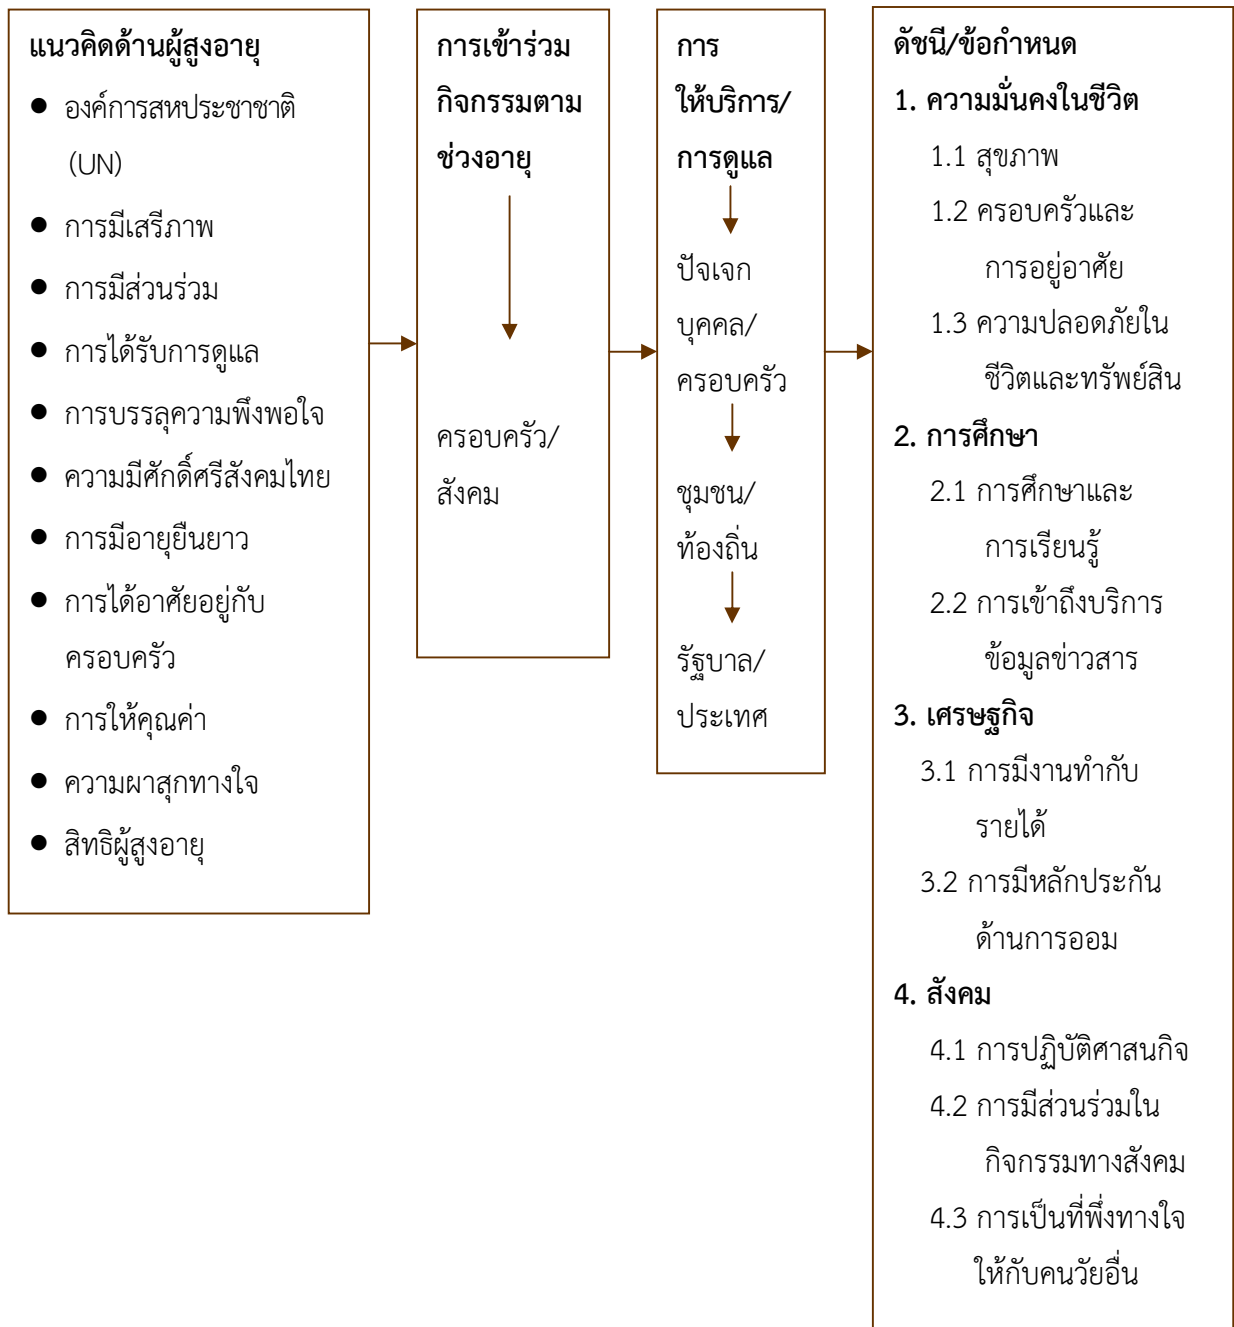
แนวคิดด้านผู้สูงอายุ

- องค์การสหประชาชาติ (UN)
- การมีเสรีภาพ
- การมีส่วนร่วม
- การได้รับการดูแล
- การบรรลุความพึงพอใจ
- ความมีศักดิ์ศรีสังคมไทย
- การมีอายุยืนยาว
- การได้อาศัยอยู่กับครอบครัว
- การให้คุณค่า
- ความผาสุกทางใจ
- สิทธิผู้สูงอายุ

การเข้าร่วมกิจกรรมตามช่วงอายุ

ครอบครัว/สังคม

การให้บริการ/การดูแล

ปัจเจกบุคคล/ครอบครัว

ชุมชน/ท้องถิ่น

รัฐบาล/ประเทศ

ดัชนี/ข้อกำหนด

1. ความมั่นคงในชีวิต

1.1 สุขภาพ

1.2 ครอบครัวและการอยู่อาศัย

1.3 ความปลอดภัยในชีวิตและทรัพย์สิน

2. การศึกษา

2.1 การศึกษาและการเรียนรู้

2.2 การเข้าถึงบริการข้อมูลข่าวสาร

3. เศรษฐกิจ

3.1 การมีงานทำกับรายได้

3.2 การมีหลักประกันด้านการออม

4. สังคม

4.1 การปฏิบัติศาสนกิจ

4.2 การมีส่วนร่วมในกิจกรรมทางสังคม

4.3 การเป็นที่พึ่งทางใจให้กับคนวัยอื่น